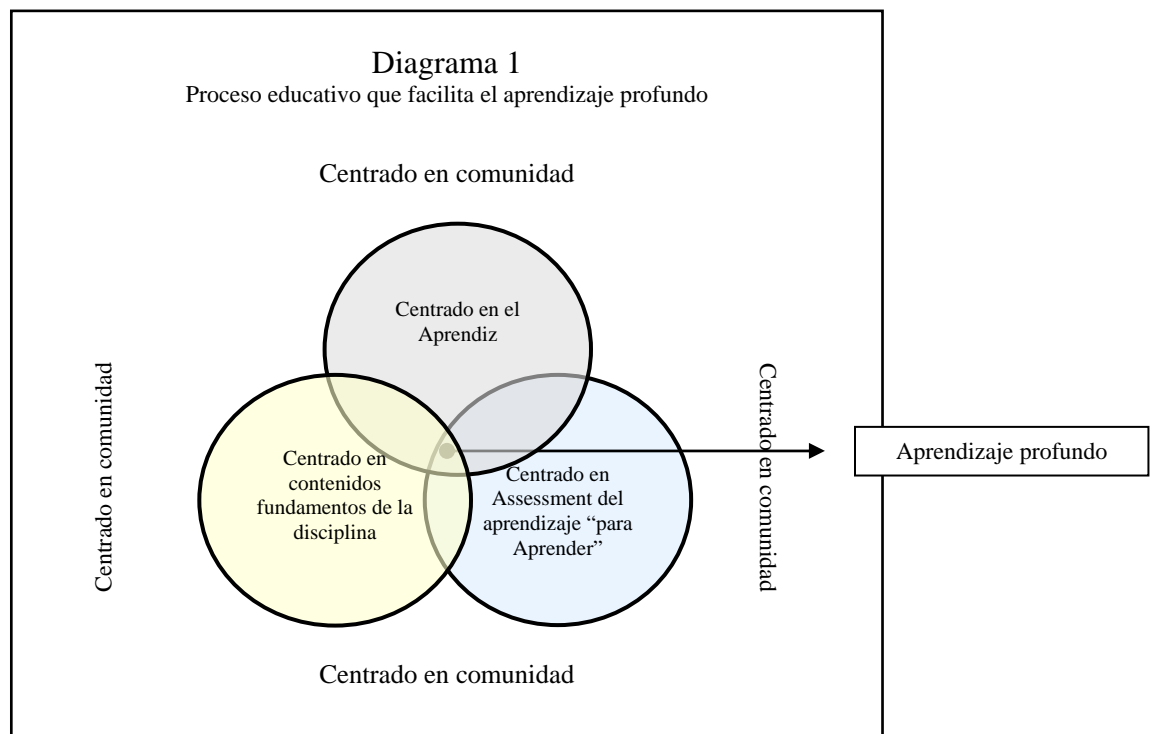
Diagrama 1
Proceso educativo que facilita el aprendizaje profundo

Centrado en comunidad

Centrado en el Aprendiz

Centrado en comunidad

Centrado en contenidos fundamentos de la disciplina

Centrado en Assessment del aprendizaje “para Aprender”

Centrado en comunidad

Aprendizaje profundo

Centrado en comunidad